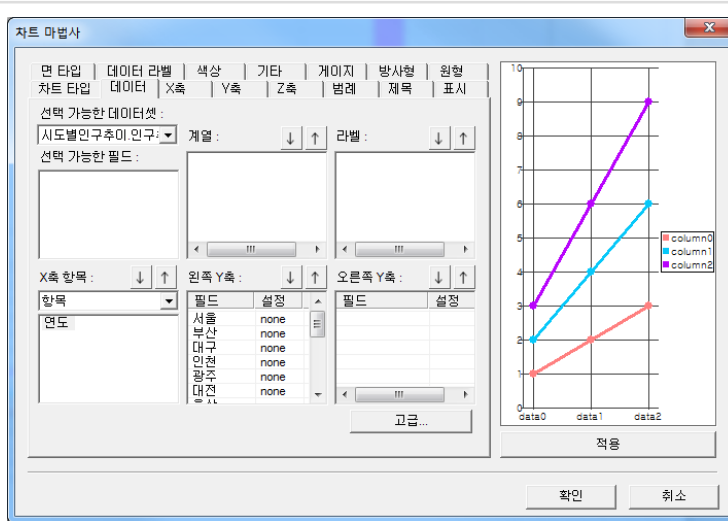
차트 마법사

면 타입 | 데이터 라벨 | 색상 | 기타 | 게이지 | 방사형 | 원형
차트 타입 | 데이터 | X축 | Y축 | Z축 | 범례 | 제목 | 표시

선택 가능한 데이터셋 :
시도별인구추이 인구
선택 가능한 필드 :

계열 :
라벨 :

X축 항목 :
항목
연도

왼쪽 Y축 :

| 필드 | 설정 |
|---|---|
| 서울 | none |
| 부산 | none |
| 대구 | none |
| 인천 | none |
| 광주 | none |
| 대전 | none |

오른쪽 Y축 :

| 필드 | 설정 |
|---|---|

고급...

10
9
8
7
6
5
4
3
2
1
0
data0 data1 data2
column0
column1
column2

적용

확인
취소